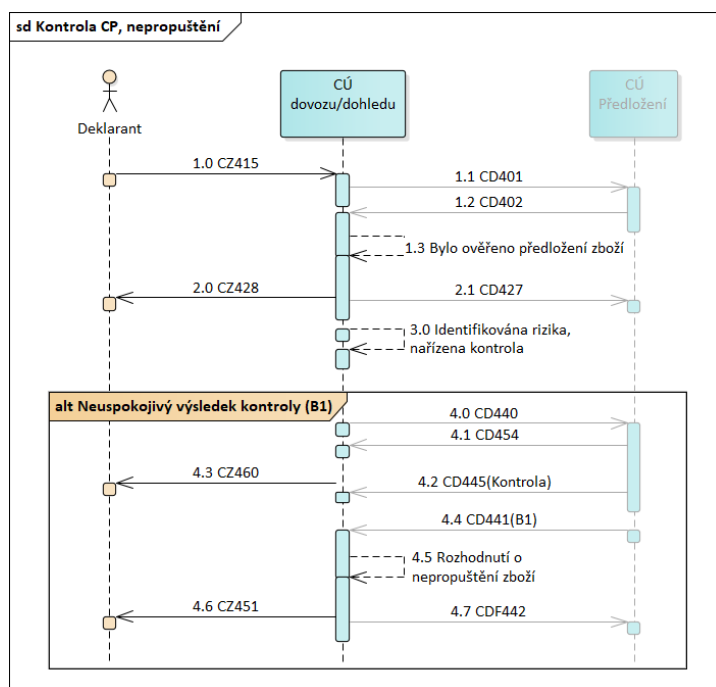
sd Kontrola CP, nepropuštění

Deklarant

CÚ dovozu/dohledu

CÚ Předložení

1.0 CZ415

1.1 CD401

1.2 CD402

1.3 Bylo ověřeno předložení zboží

2.0 CZ428

2.1 CD427

3.0 Identifikována rizika, nařízena kontrola

alt Neuspokojivý výsledek kontroly (B1)

4.0 CD440

4.1 CD454

4.3 CZ460

4.2 CD445(Kontrola)

4.4 CD441(B1)

4.5 Rozhodnutí o nepropuštění zboží

4.6 CZ451

4.7 CDF442